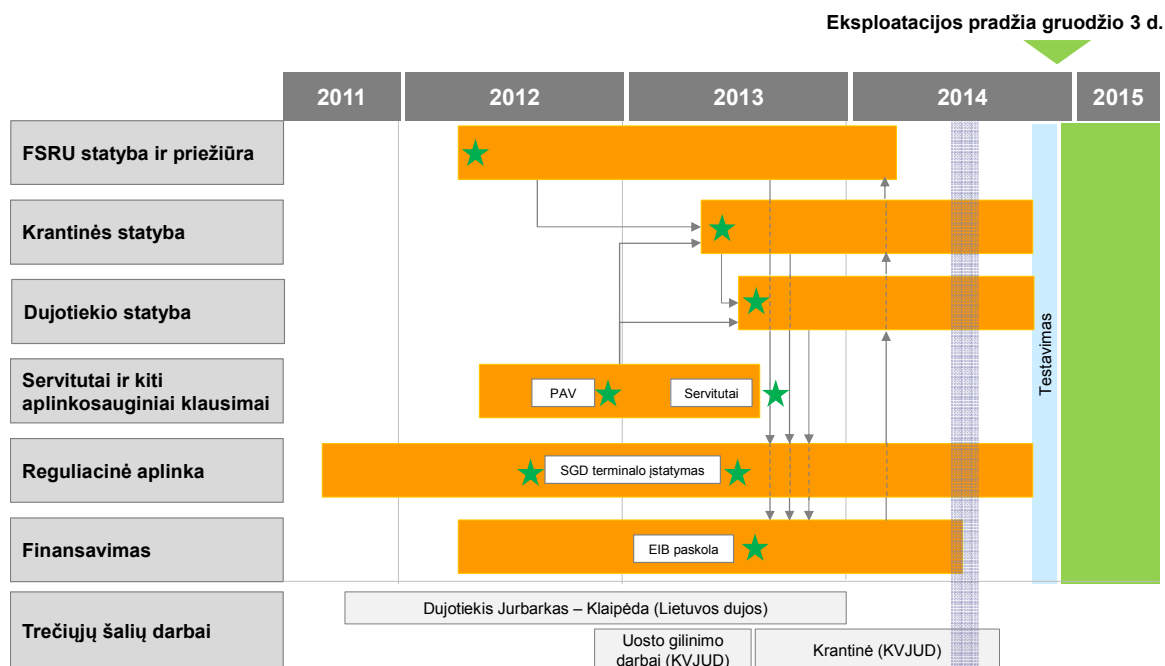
Eksploatacijos pradžia gruodžio 3 d.

| | 2011 | 2012 | 2013 | 2014 | 2015 |
|---|---|---|---|---|---|
| FSRU statyba ir priežiūra | | | | | |
| Krantinės statyba | | | | | |
| Dujotiekio statyba | | | | | |
| Servitutai ir kiti aplinkosauginiai klausimai | | PAV | Servitutai | | |
| Reguliacinė aplinka | | SGD terminalo įstatymas | | | |
| Finansavimas | | | EIB paskola | | |
| Trečiųjų šalių darbai | | Dujotiekis Jurbarkas – Klaipėda (Lietuvos dujos) | Uosto gilinimo darbai (KVJUD) | Krantinė (KVJUD) | |

Testavimas